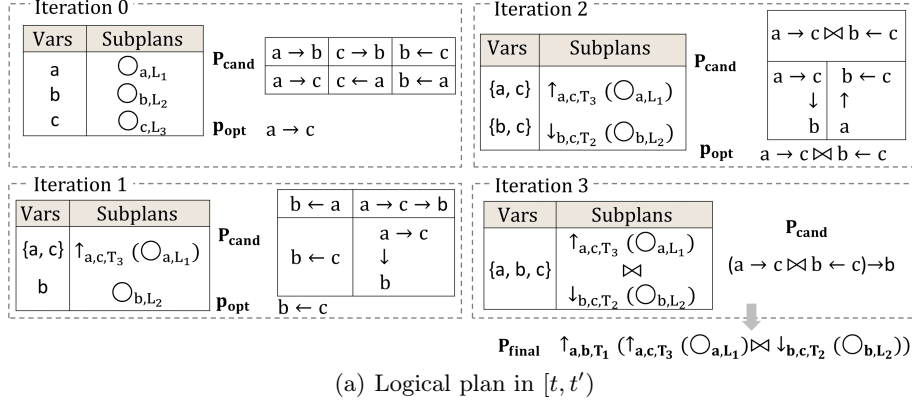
Iteration 0

| Vars | Subplans |
|---|---|
| a | $\bigcirc_{a,L_1}$ |
| b | $\bigcirc_{b,L_2}$ |
| c | $\bigcirc_{c,L_3}$ |

$\mathbf{P_{cand}}$

| a → b | c → b | b ← c |
|---|---|---|
| a → c | c ← a | b ← a |

$\mathbf{p_{opt}}$ a → c

Iteration 2

| Vars | Subplans |
|---|---|
| {a, c} | $\uparrow_{a,c,T_3}$ ($\bigcirc_{a,L_1}$) |
| {b, c} | $\downarrow_{b,c,T_2}$ ($\bigcirc_{b,L_2}$) |

$\mathbf{P_{cand}}$

a → c ⋈ b ← c
a → c ↓ b
b ← c ↑ a

$\mathbf{p_{opt}}$ a → c ⋈ b ← c

Iteration 1

| Vars | Subplans |
|---|---|
| {a, c} | $\uparrow_{a,c,T_3}$ ($\bigcirc_{a,L_1}$) |
| b | $\bigcirc_{b,L_2}$ |

$\mathbf{P_{cand}}$

| b ← a | a → c → b |
|---|---|
| b ← c | a → c ↓ b |

$\mathbf{p_{opt}}$ b ← c

Iteration 3

| Vars | Subplans |
|---|---|
| {a, b, c} | $\uparrow_{a,c,T_3}$ ($\bigcirc_{a,L_1}$) ⋈ $\downarrow_{b,c,T_2}$ ($\bigcirc_{b,L_2}$) |

$\mathbf{P_{cand}}$

(a → c ⋈ b ← c)→b

$\mathbf{P_{final}}$ $\uparrow_{\mathbf{a,b,T_1}}$ ($\uparrow_{\mathbf{a,c,T_3}}$ ($\bigcirc_{\mathbf{a,L_1}}$)⋈ $\downarrow_{\mathbf{b,c,T_2}}$ ($\bigcirc_{\mathbf{b,L_2}}$))

(a) Logical plan in $[t, t')$